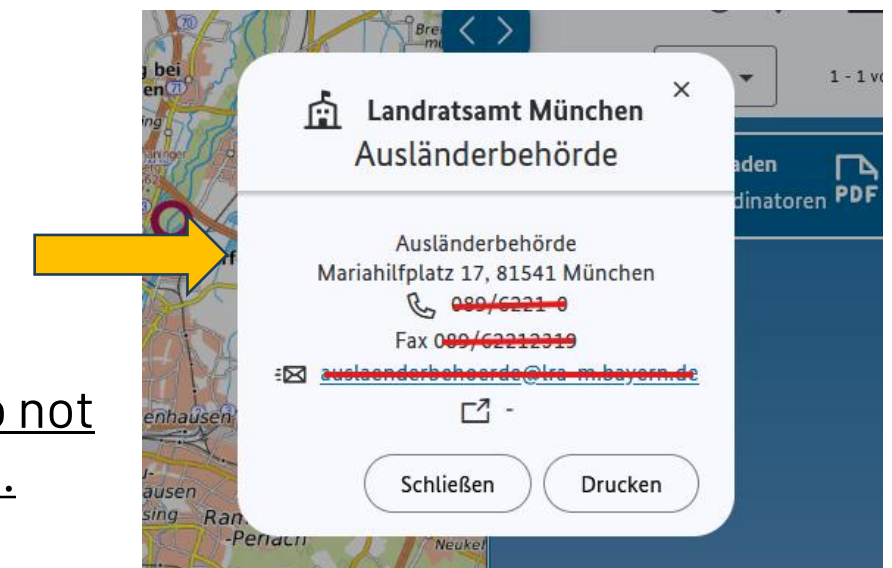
o not

.

g bei
en 71

Bre
m

1 - 1 vo

Landratsamt München
Ausländerbehörde

aden
dinatoren PDF

Ausländerbehörde
Mariahilfplatz 17, 81541 München
089/6221-0
Fax 089/62212319
auslaenderbehoerde@lra-m.bayern.de
-

enhausen

Schließen

Drucken

ausen
sing
Ram
-Perlach
Neukef